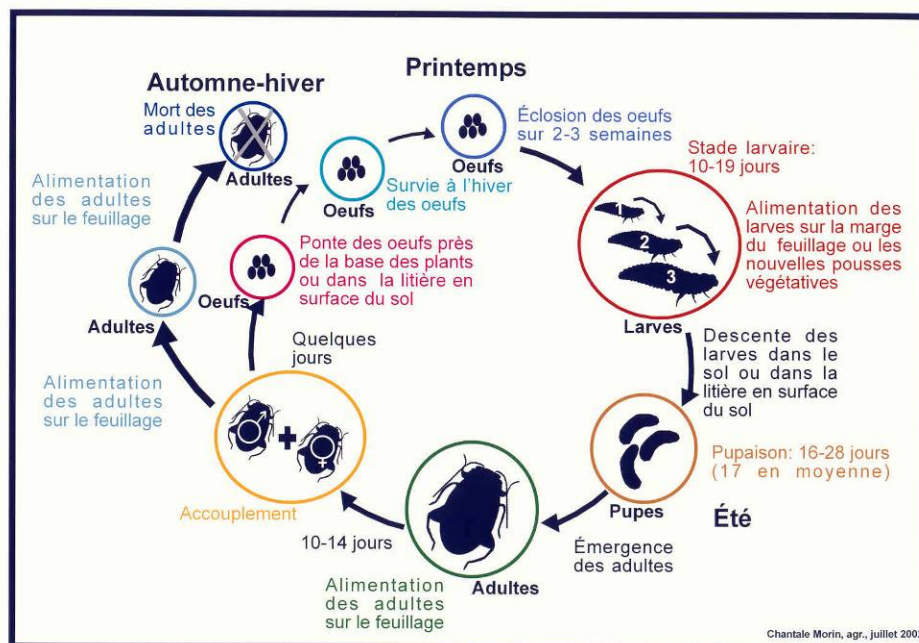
Automne-hiver

Printemps

Mort des adultes

Adultes

Oeufs

Survie à l'hiver des oeufs

Oeufs

Éclosion des oeufs sur 2-3 semaines

Stade larvaire: 10-19 jours

1

2

3

Alimentation des larves sur la marge du feuillage ou les nouvelles pousses végétatives

Alimentation des adultes sur le feuillage

Oeufs

Ponte des oeufs près de la base des plants ou dans la litière en surface du sol

Adultes

Larves

Descente des larves dans le sol ou dans la litière en surface du sol

Quelques jours

Alimentation des adultes sur le feuillage

Pupaison: 16-28 jours (17 en moyenne)

Accouplement

Pupes

Été

10-14 jours

Émergence des adultes

Alimentation des adultes sur le feuillage

Adultes

Chantale Morin, agr., juillet 200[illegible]